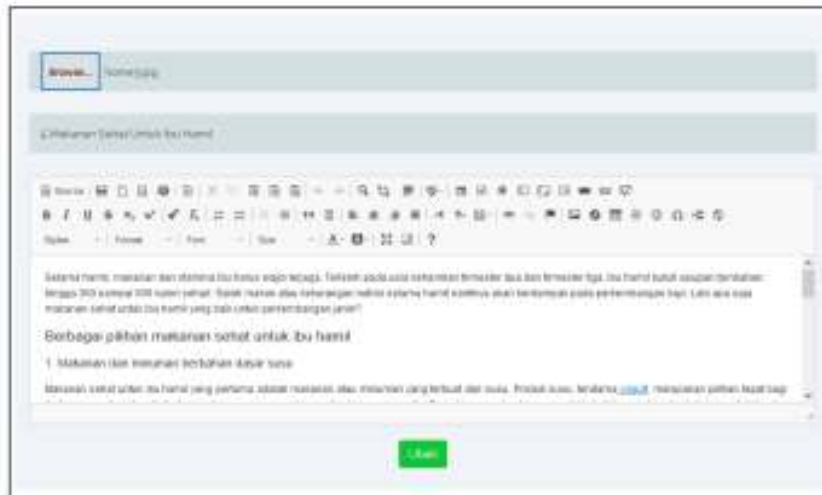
Browse... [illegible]

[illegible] Makanan Sehat Untuk Ibu Hamil

Source

Styles Format Font Size

Selama hamil, makanan dan minuman ibu harus wajib terjaga. Terlebih pada usia kehamilan trimester dua dan trimester tiga, ibu hamil butuh asupan tambahan hingga 300 sampai 500 kalori sehari. Salah makan atau kekurangan nutrisi selama hamil memiliki akan berdampak pada perkembangan bayi. Lalu apa saja makanan sehat untuk ibu hamil yang baik untuk perkembangan janin?

Berbagai pilihan makanan sehat untuk ibu hamil

1. Makanan dan minuman berbahan dasar susu

Makanan sehat untuk ibu hamil yang pertama adalah makanan atau minuman yang terbuat dari susu. Produk susu, terutama yogurt, merupakan pilihan tepat bagi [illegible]

Ubah